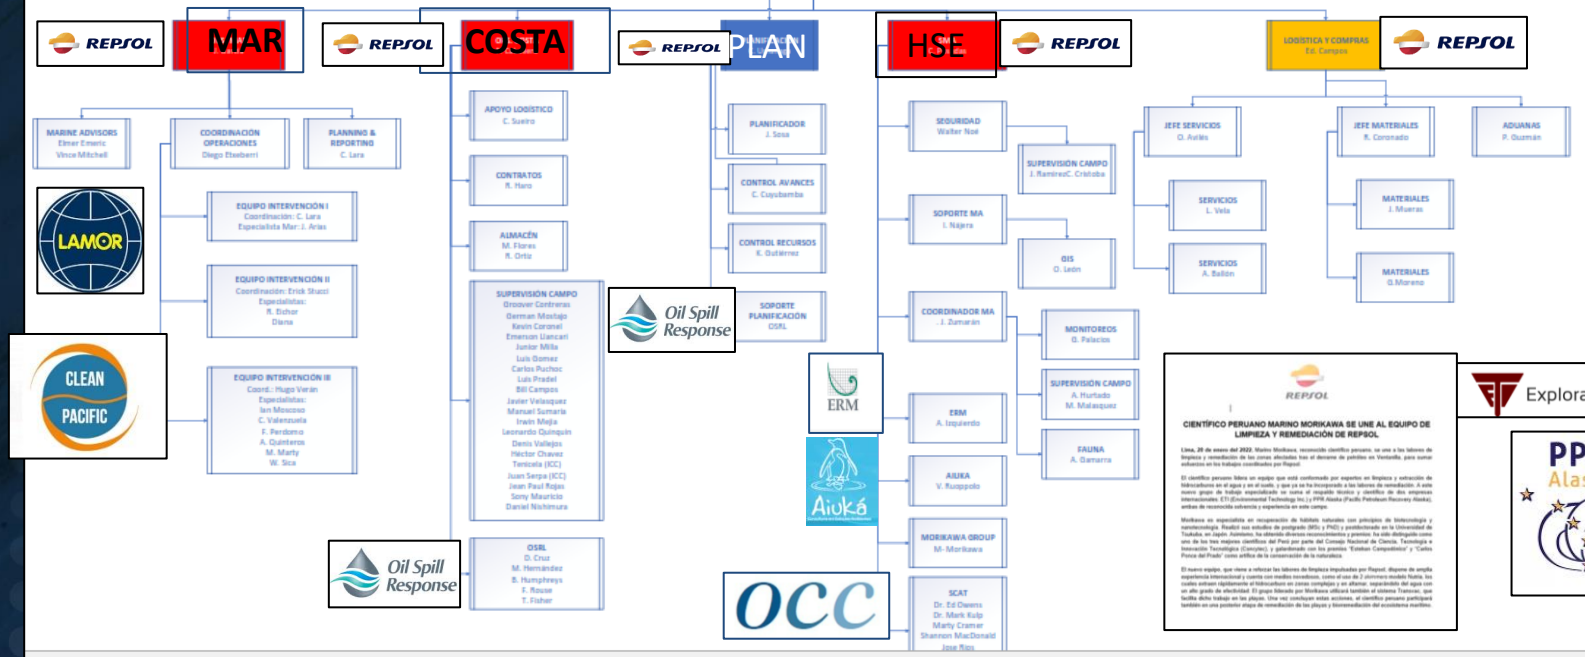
REPSOL

MAR

REPSOL

COSTA

REPSOL

PLAN

HSE

REPSOL

LOGISTICA Y COMPRAS
Ed. Campos

REPSOL

MARINE ADVISORS
Elmer Emeric
Vince Mitchell

COORDINACIÓN OPERACIONES
Diego Etxeberri

PLANNING & REPORTING
C. Lara

LAMOR

EQUIPO INTERVENCIÓN I
Coordinación: C. Lara
Especialista Mar: J. Arias

EQUIPO INTERVENCIÓN II
Coordinación: Erick Stucci
Especialistas:
R. Eichor
Diana

CLEAN PACIFIC

EQUIPO INTERVENCIÓN III
Coord.: Hugo Verán
Especialistas:
Ian Moscoso
C. Valenzuela
F. Perdomo
A. Quinteros
M. Marty
W. Sica

APOYO LOGÍSTICO
C. Sueiro

CONTRATOS
R. Haro

ALMACÉN
M. Flores
R. Ortiz

SUPERVISIÓN CAMPO
Groover Contreras
German Mostajo
Kevin Coronel
Emerson Llancari
Junior Milla
Luis Gomez
Carlos Puchoc
Luis Pradel
Bill Campos
Javier Velasquez
Manuel Sumaria
Irwin Mejia
Leonardo Quinquin
Denis Vallejos
Héctor Chavez
Tenicela (ICC)
Juan Serpa (ICC)
Jean Paul Rojas
Sony Mauricio
Daniel Nishimura

Oil Spill Response

OSRL
D. Cruz
M. Hernández
B. Humphreys
F. Rouse
T. Fisher

PLANIFICADOR
J. Sosa

CONTROL AVANCES
C. Cuyubamba

CONTROL RECURSOS
K. Gutiérrez

SOPORTE PLANIFICACIÓN
OSRL

Oil Spill Response

ERM

Aiuká

OCC

SEGURIDAD
Walter Noé

SUPERVISIÓN CAMPO
J. RamirezC. Cristoba

SOPORTE MA
I. Nájera

GIS
O. León

COORDINADOR MA
J. Zumarán

MONITOREOS
G. Palacios

SUPERVISIÓN CAMPO
A. Hurtado
M. Malasquez

ERM
A. Izquierdo

FAUNA
A. Gamarra

AIUKA
V. Ruoppolo

MORIKAWA GROUP
M. Morikawa

SCAT
Dr. Ed Owens
Dr. Mark Kulp
Marty Cramer
Shannon MacDonald
Jose Rios

JEFE SERVICIOS
O. Avilés

SERVICIOS
L. Vela

SERVICIOS
A. Bailon

JEFE MATERIALES
R. Coronado

MATERIALES
J. Muerras

MATERIALES
O.Moreno

ADUANAS
P. Guzmán

REPSOL

CIENTÍFICO PERUANO MARINO MORIKAWA SE UNE AL EQUIPO DE LIMPIEZA Y REMEDIACIÓN DE REPSOL

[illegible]

Explora

PP
Alas